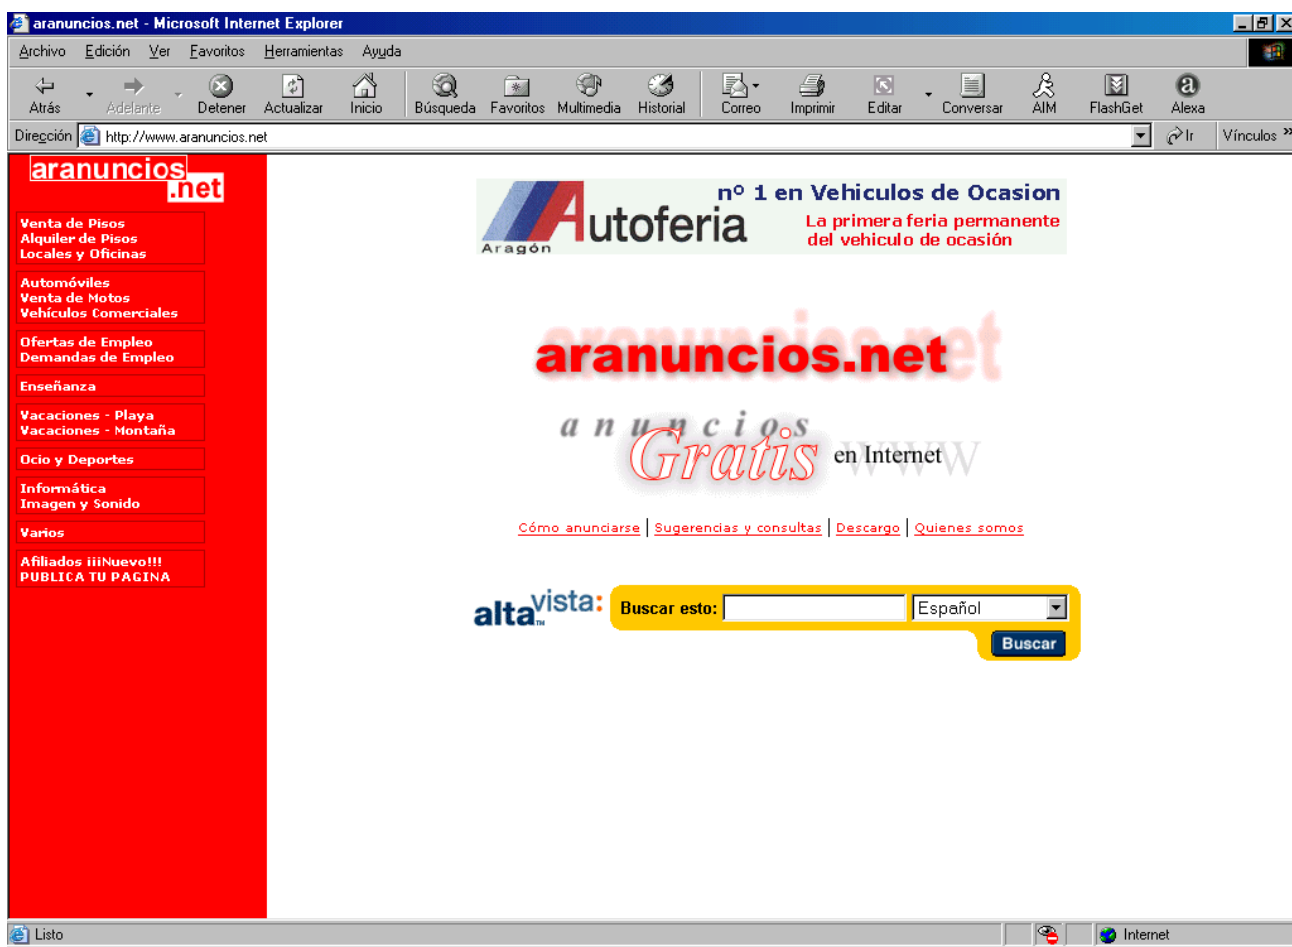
aranuncios.net - Microsoft Internet Explorer

Archivo Edición Ver Favoritos Herramientas Ayuda

Atrás Adelante Detener Actualizar Inicio Búsqueda Favoritos Multimedia Historial Correo Imprimir Editar Conversar AIM FlashGet Alexa

Dirección http://www.aranuncios.net Ir Vínculos »

aranuncios .net

Venta de Pisos
Alquiler de Pisos
Locales y Oficinas

Automóviles
Venta de Motos
Vehículos Comerciales

Ofertas de Empleo
Demandas de Empleo

Enseñanza

Vacaciones - Playa
Vacaciones - Montaña

Ocio y Deportes

Informática
Imagen y Sonido

Varios

Afiliados ¡¡¡Nuevo!!!
PUBLICA TU PAGINA

Autoferia Aragón nº 1 en Vehiculos de Ocasion La primera feria permanente del vehiculo de ocasión

aranuncios.net

anuncios Gratis en Internet www

Cómo anunciarse | Sugerencias y consultas | Descargo | Quienes somos

altavista: Buscar esto: Español Buscar

Listo Internet